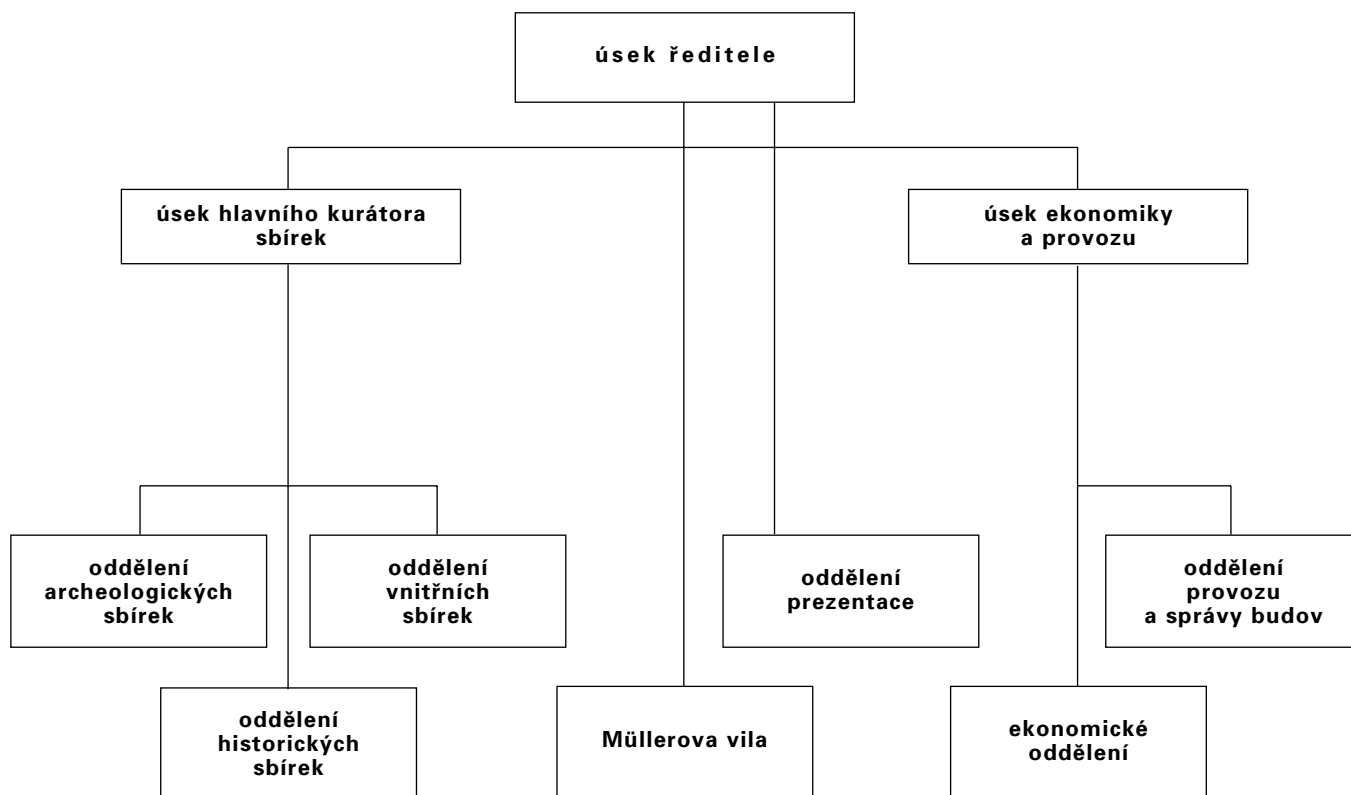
úsek ředitele

úsek hlavního kurátora sbírek

úsek ekonomiky a provozu

oddělení archeologických sbírek

oddělení vnitřních sbírek

oddělení prezentace

oddělení provozu a správy budov

oddělení historických sbírek

Müllerova vila

ekonomické oddělení